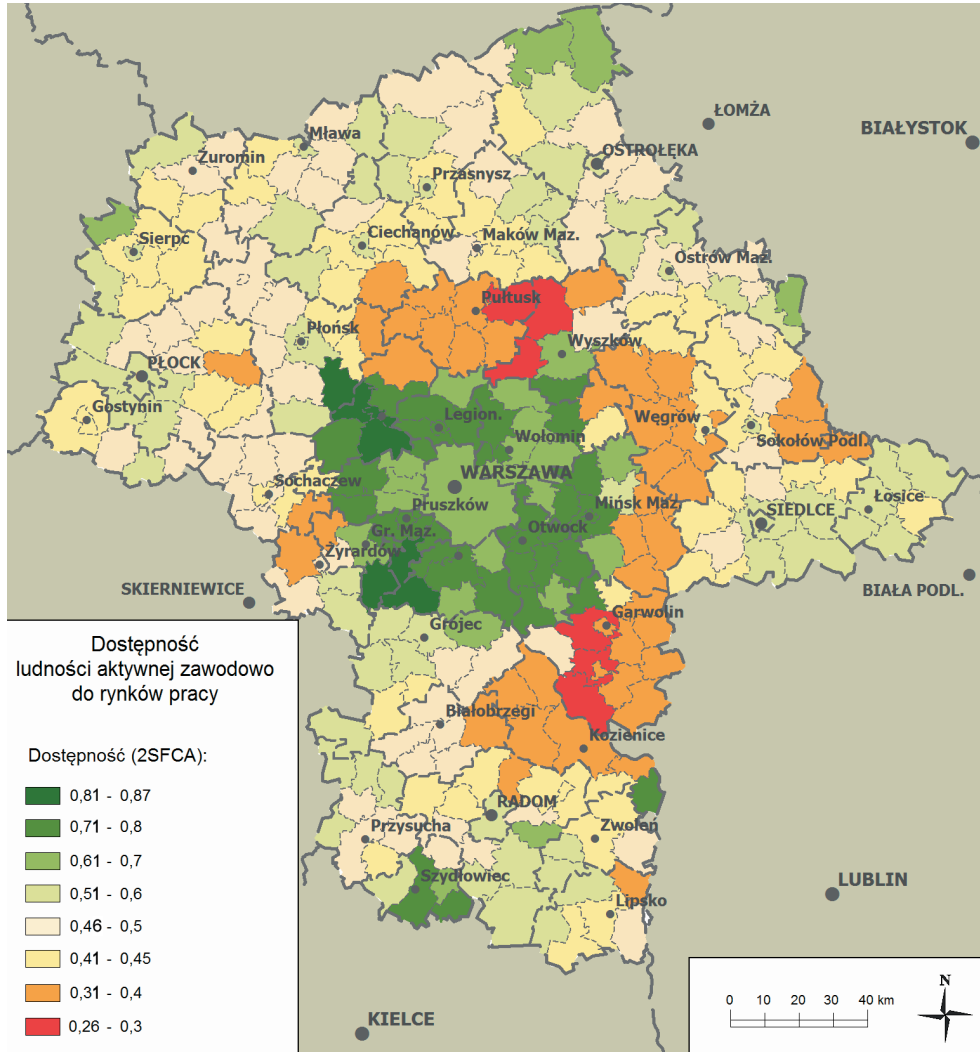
ŁOMŻA
BIAŁYSTOK
Mława
OSTROŁĘKA
Żuromin
Przasnysz
Sierpc
Ciechanów
Maków Maz.
Ostrów Maz.
Pułtusk
Płońsk
Wyszków
PŁOCK
Gostynin
Legion.
Węgrów
Wołomin
Sokołów Podl.
WARSZAWA
Sochaczew
Pruszków
Mińsk Maz.
Łosice
SIEDLCE
Gr. Maz.
Otwock
Żyrardów
SKIERNIEWICE
BIAŁA PODL.
Garwolin
Grójec
Białobrzegi
Kozienice
RADOM
Przysucha
Zwoleń
Szydłowiec
LUBLIN
Lipsko
KIELCE

Dostępność ludności aktywnej zawodowo do rynków pracy

Dostępność (2SFCA):
0,81 - 0,87
0,71 - 0,8
0,61 - 0,7
0,51 - 0,6
0,46 - 0,5
0,41 - 0,45
0,31 - 0,4
0,26 - 0,3

0 10 20 30 40 km
N